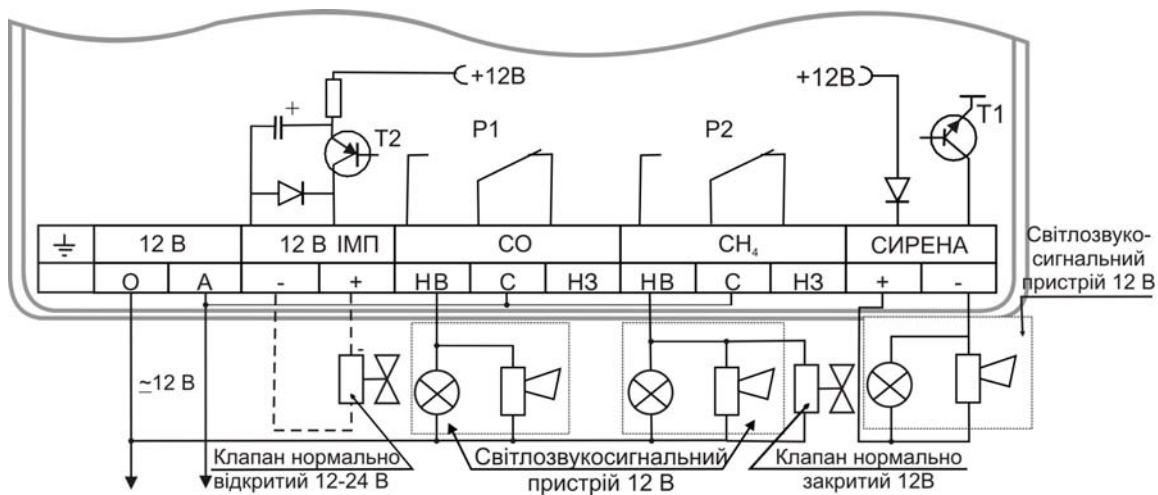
+12В

+12В

Т2

Р1

Р2

Т1

| ⏚ | 12 В | | 12 В ІМП | | СО | | | $CH_4$ | | | СИРЕНА | |
|---|---|---|---|---|---|---|---|---|---|---|---|---|
| | О | А | - | + | НВ | С | НЗ | НВ | С | НЗ | + | - |

Світлозвукосигнальний пристрій 12 В

~12 В

Клапан нормально відкритий 12-24 В

Світлозвукосигнальний пристрій 12 В

Клапан нормально закритий 12В